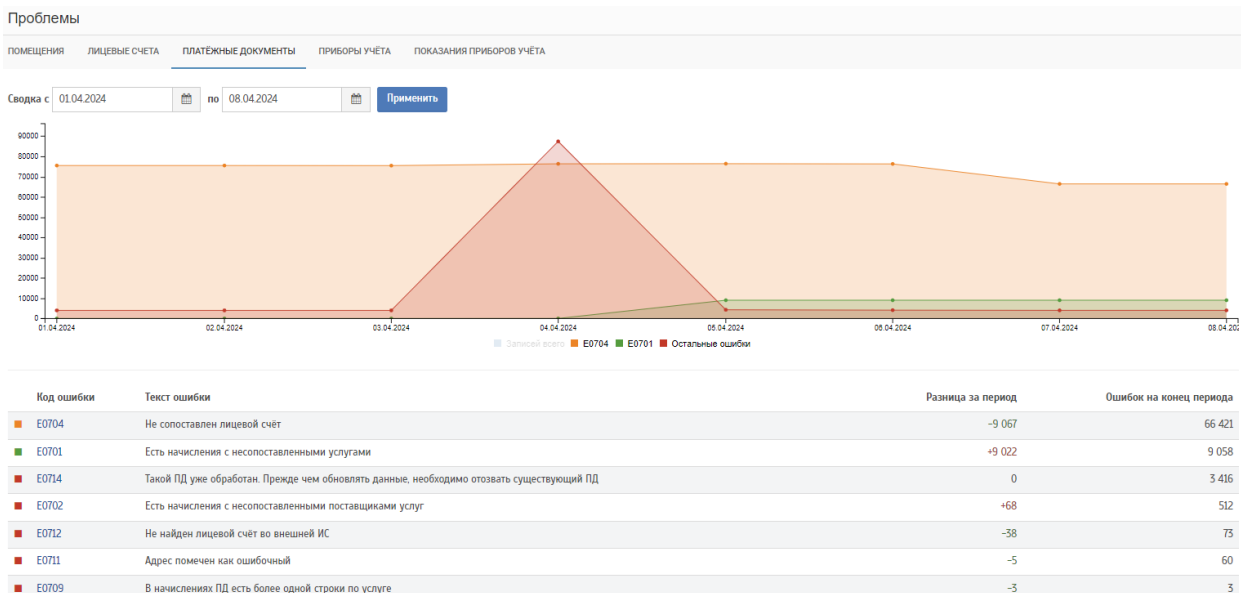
Проблемы

ПОМЕЩЕНИЯ ЛИЦЕВЫЕ СЧЕТА ПЛАТЁЖНЫЕ ДОКУМЕНТЫ ПРИБОРЫ УЧЁТА ПОКАЗАНИЯ ПРИБОРОВ УЧЁТА

Сводка с 01.04.2024 по 08.04.2024 Применить

90000
80000
70000
60000
50000
40000
30000
20000
10000
0

01.04.2024 02.04.2024 03.04.2024 04.04.2024 05.04.2024 06.04.2024 07.04.2024 08.04.202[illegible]

Записей всего E0704 E0701 Остальные ошибки

| Код ошибки | Текст ошибки | Разница за период | Ошибок на конец периода |
|---|---|---|---|
| E0704 | Не сопоставлен лицевой счёт | −9 067 | 66 421 |
| E0701 | Есть начисления с несопоставленными услугами | +9 022 | 9 058 |
| E0714 | Такой ПД уже обработан. Прежде чем обновлять данные, необходимо отозвать существующий ПД | 0 | 3 416 |
| E0702 | Есть начисления с несопоставленными поставщиками услуг | +68 | 512 |
| E0712 | Не найден лицевой счёт во внешней ИС | −38 | 73 |
| E0711 | Адрес помечен как ошибочный | −5 | 60 |
| E0709 | В начислениях ПД есть более одной строки по услуге | −3 | 3 |